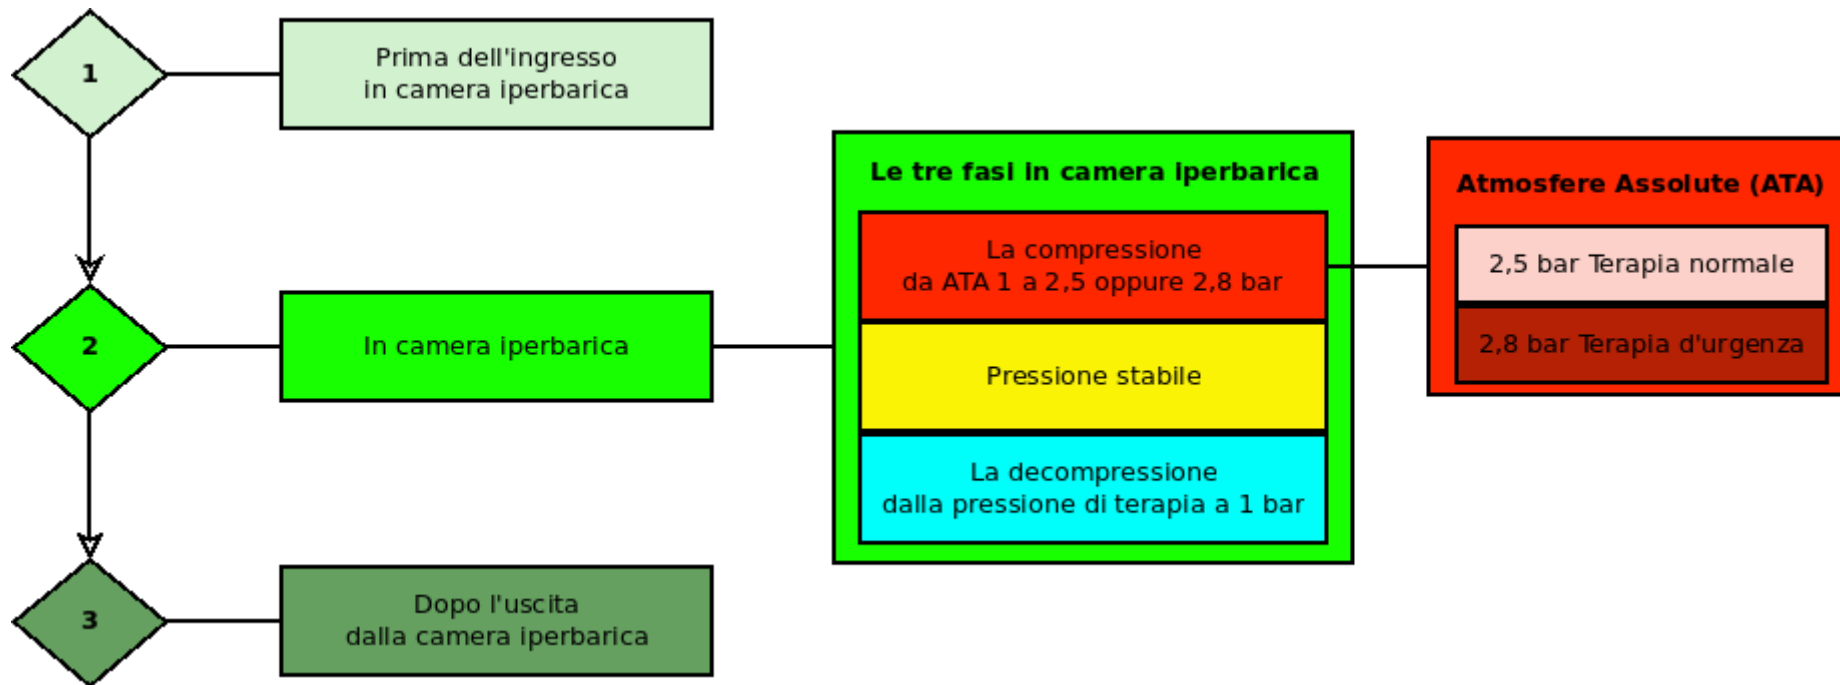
1

Prima dell'ingresso in camera iperbarica

2

In camera iperbarica

Le tre fasi in camera iperbarica

La compressione da ATA 1 a 2,5 oppure 2,8 bar

Pressione stabile

La decompressione dalla pressione di terapia a 1 bar

Atmosfere Assolute (ATA)

2,5 bar Terapia normale

2,8 bar Terapia d'urgenza

3

Dopo l'uscita dalla camera iperbarica